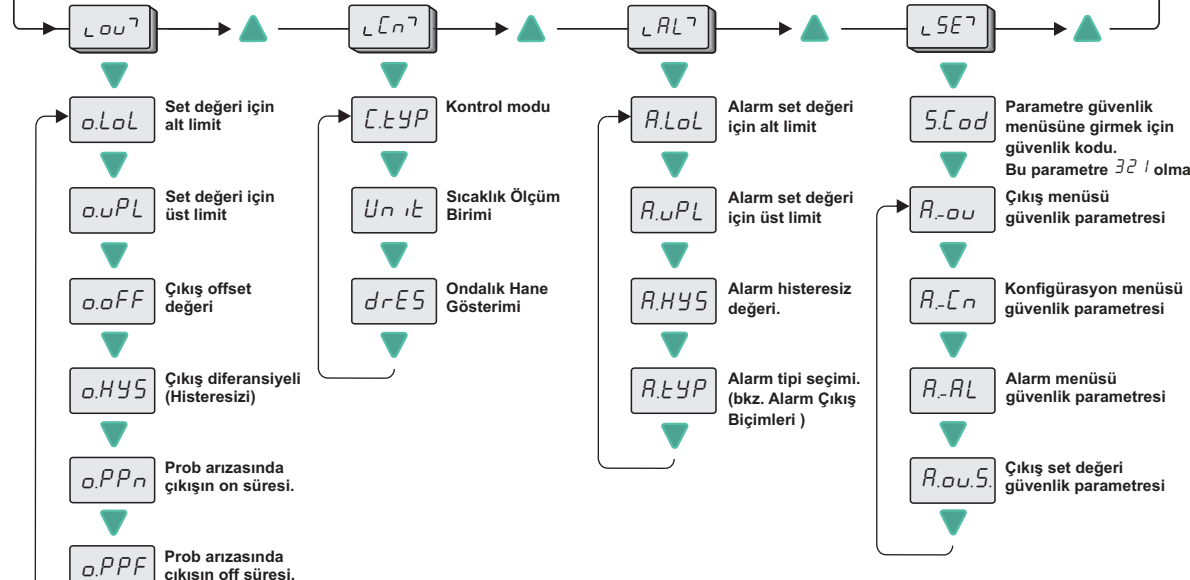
⌞ou⌝

⌞Cn⌝

⌞AL⌝

⌞SE⌝

o.LoL
Set değeri için alt limit

o.uPL
Set değeri için üst limit

o.oFF
Çıkış offset değeri

o.HYS
Çıkış diferansiyeli (Histeresizi)

o.PPn
Prob arızasında çıkışın on süresi.

o.PPF
Prob arızasında çıkışın off süresi.

C.tYP
Kontrol modu

Unit
Sıcaklık Ölçüm Birimi

drES
Ondalık Hane Gösterimi

A.LoL
Alarm set değeri için alt limit

A.uPL
Alarm set değeri için üst limit

A.HYS
Alarm histeresiz değeri.

A.tYP
Alarm tipi seçimi. (bkz. Alarm Çıkış Biçimleri )

S.Cod
Parametre güvenlik menüsüne girmek için güvenlik kodu. Bu parametre 321 olma

A.-ou
Çıkış menüsü güvenlik parametresi

A.-Cn
Konfigürasyon menüsü güvenlik parametresi

A.-AL
Alarm menüsü güvenlik parametresi

A.ou.S.
Çıkış set değeri güvenlik parametresi